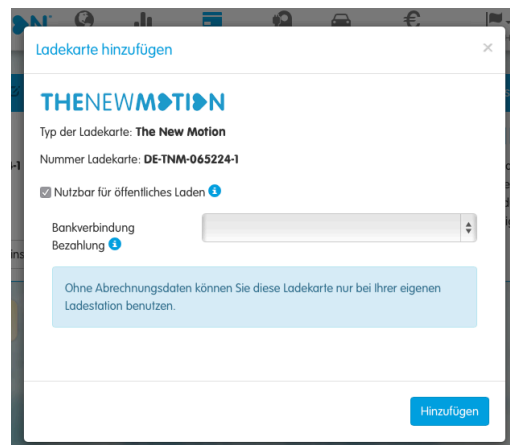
Ladekarte hinzufügen

×

THENEWMOTION

Typ der Ladekarte: **The New Motion**

Nummer Ladekarte: **DE-TNM-065224-1**

Nutzbar für öffentliches Laden

Bankverbindung Bezahlung

Ohne Abrechnungsdaten können Sie diese Ladekarte nur bei Ihrer eigenen Ladestation benutzen.

Hinzufügen